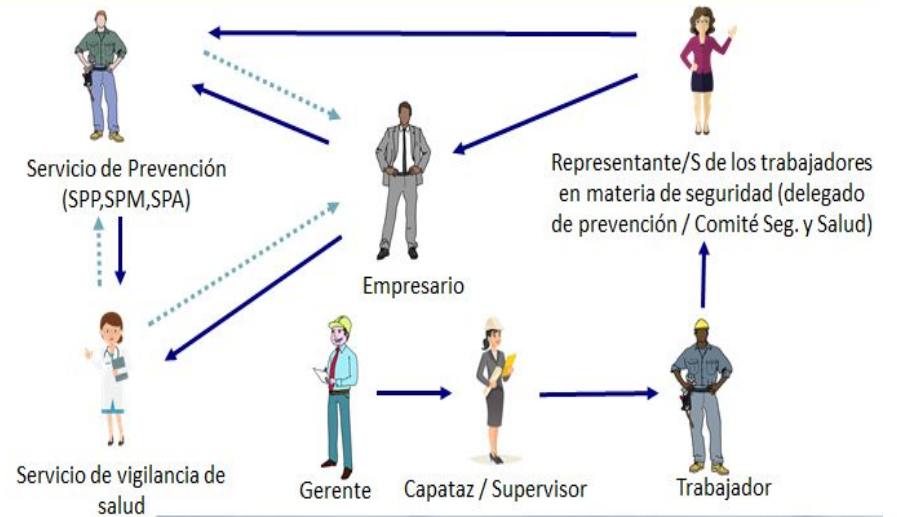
Servicio de Prevención (SPP,SPM,SPA)

Representante/S de los trabajadores en materia de seguridad (delegado de prevención / Comité Seg. y Salud)

Empresario

Servicio de vigilancia de salud

Gerente

Capataz / Supervisor

Trabajador